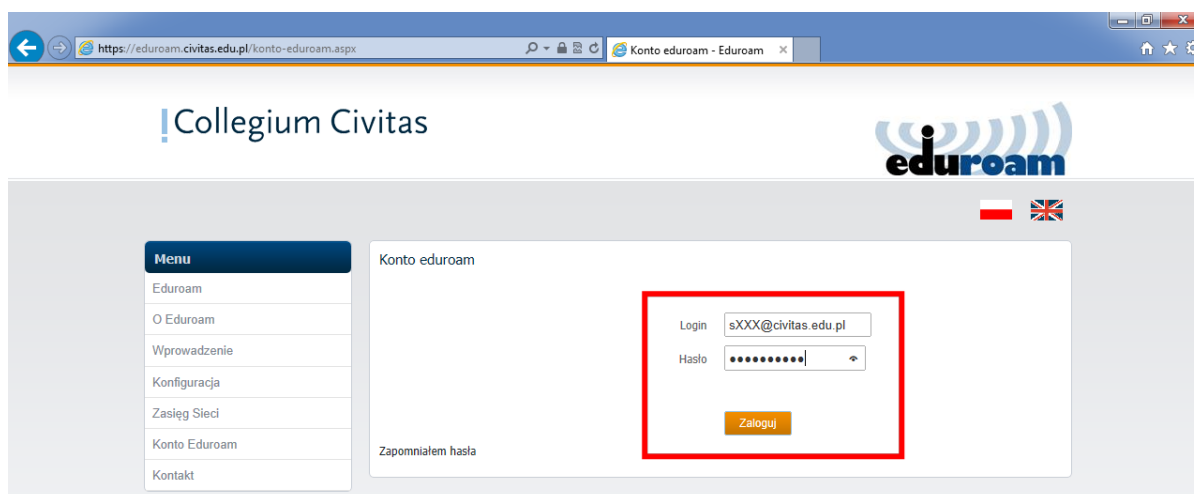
https://eduroam.civitas.edu.pl/konto-eduroam.aspx

Konto eduroam - Eduroam

Collegium Civitas

eduroam

Menu

Eduroam

O Eduroam

Wprowadzenie

Konfiguracja

Zasięg Sieci

Konto Eduroam

Kontakt

Konto eduroam

Login sXXX@civitas.edu.pl

Hasło ••••••••••

Zaloguj

Zapomniałem hasła